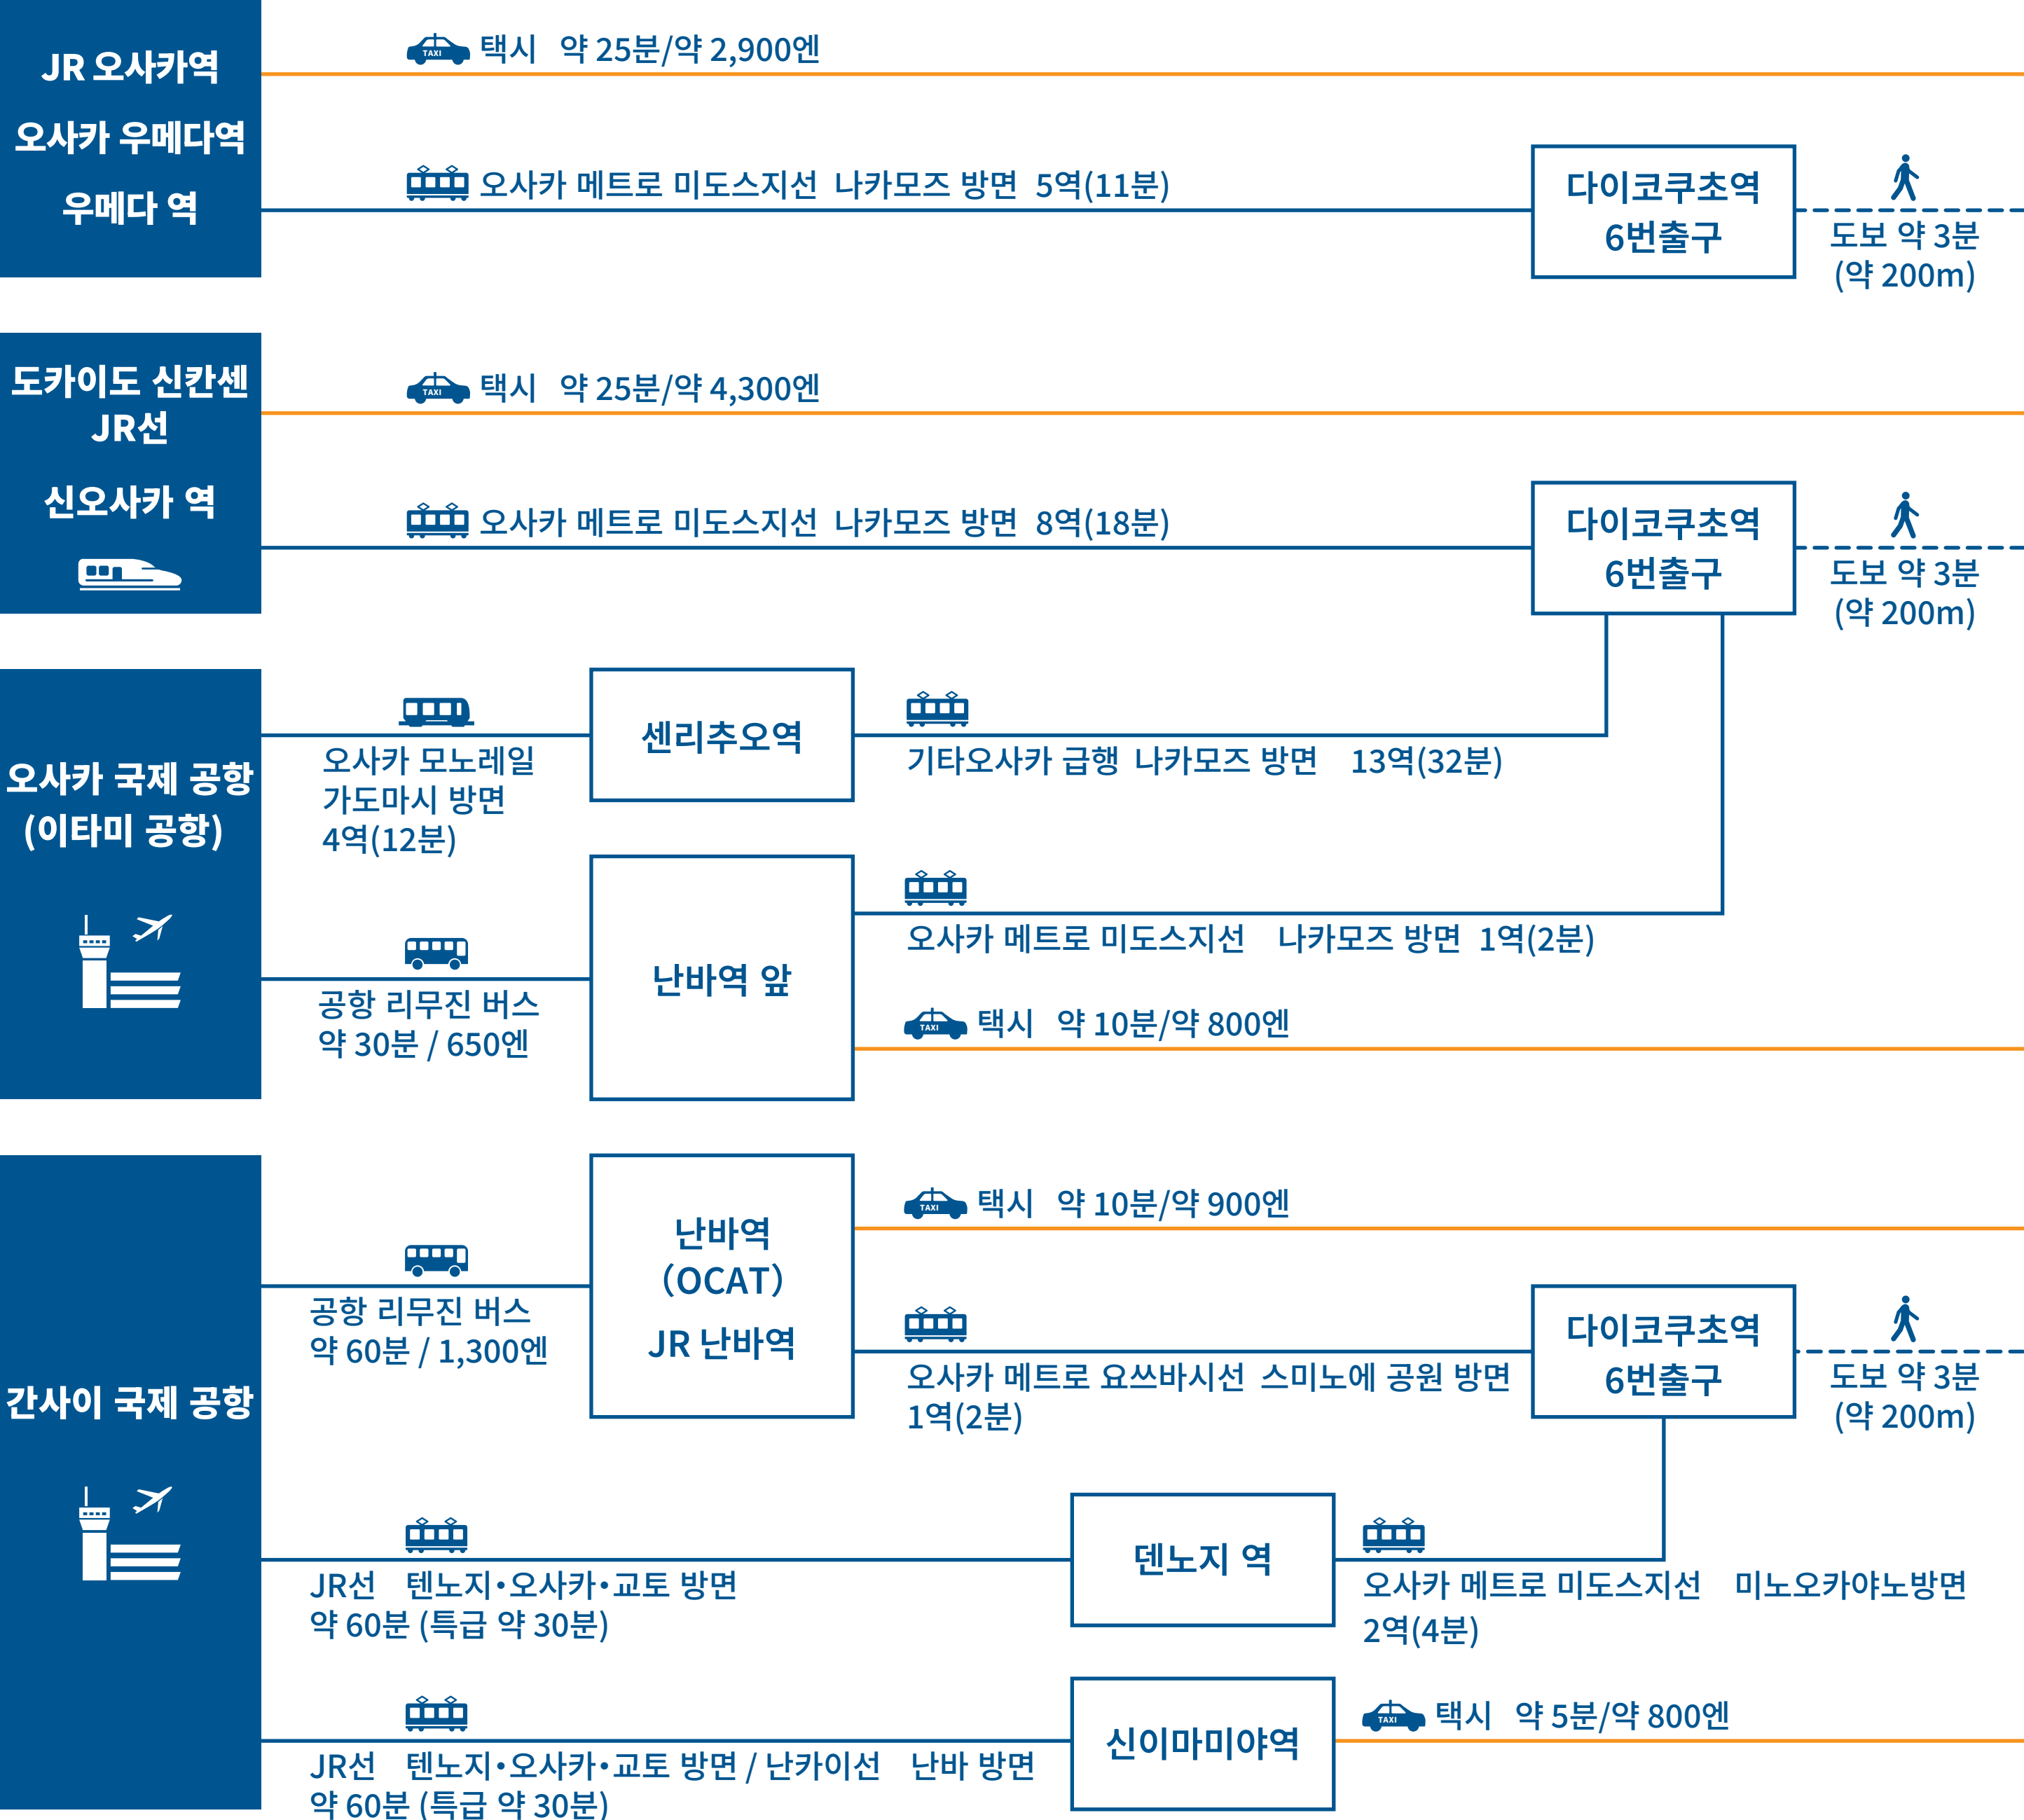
JR 오사카역
오사카 우메다역
우메다 역

택시 약 25분/약 2,900엔

오사카 메트로 미도스지선 나카모즈 방면 5역(11분)

다이코쿠초역
6번출구

도보 약 3분
(약 200m)

도카이도 신칸센
JR선
신오사카 역

택시 약 25분/약 4,300엔

오사카 메트로 미도스지선 나카모즈 방면 8역(18분)

다이코쿠초역
6번출구

도보 약 3분
(약 200m)

오사카 국제 공항
(이타미 공항)

오사카 모노레일
가도마시 방면
4역(12분)

센리추오역

기타오사카 급행 나카모즈 방면 13역(32분)

공항 리무진 버스
약 30분 / 650엔

난바역 앞

오사카 메트로 미도스지선 나카모즈 방면 1역(2분)

택시 약 10분/약 800엔

간사이 국제 공항

공항 리무진 버스
약 60분 / 1,300엔

난바역
(OCAT)
JR 난바역

택시 약 10분/약 900엔

오사카 메트로 요쓰바시선 스미노에 공원 방면
1역(2분)

다이코쿠초역
6번출구

도보 약 3분
(약 200m)

JR선 텐노지•오사카•교토 방면
약 60분 (특급 약 30분)

텐노지 역

오사카 메트로 미도스지선 미노오카야노방면
2역(4분)

JR선 텐노지•오사카•교토 방면 / 난카이선 난바 방면
약 60분 (특급 약 30분)

신이마미야역

택시 약 5분/약 800엔